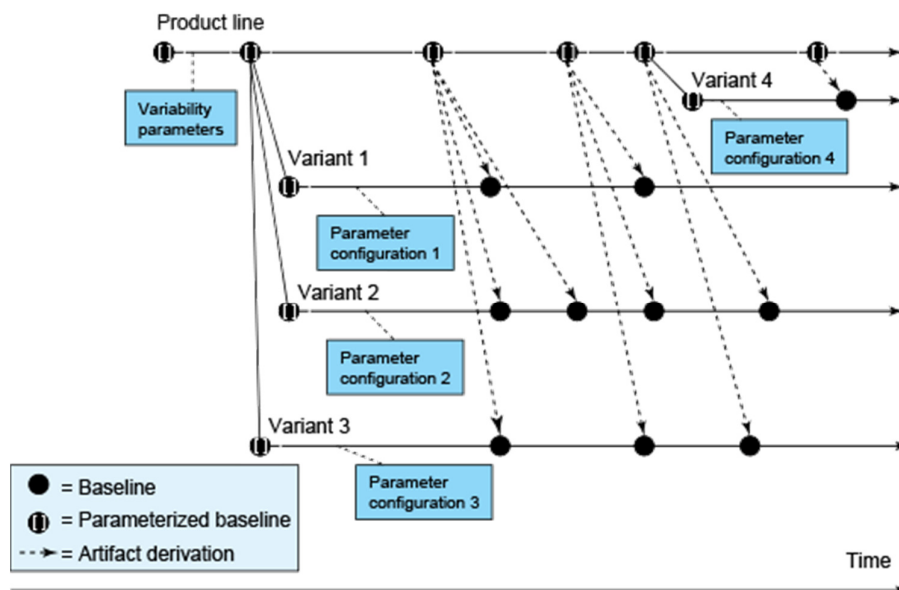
Product line

Variability parameters

Variant 4

Parameter configuration 4

Variant 1

Parameter configuration 1

Variant 2

Parameter configuration 2

Variant 3

Parameter configuration 3

= Baseline

= Parameterized baseline

= Artifact derivation

Time